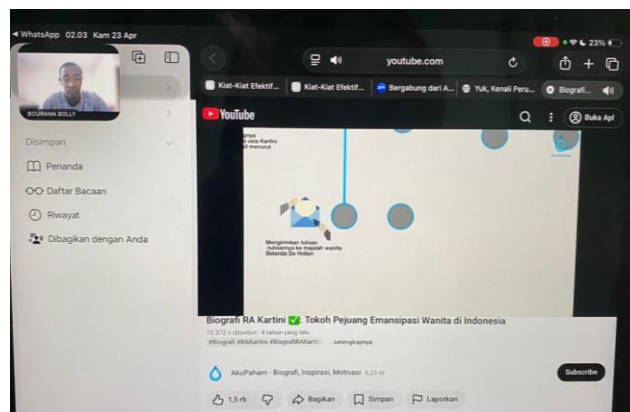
◂ WhatsApp 02.03 Kam 23 Apr

23%

BOUBAMA BOLLY

youtube.com

Kiat-Kiat Efektif...

Kiat-Kiat Efektif...

Bergabung dari A...

Yuk, Kenali Peru...

Biografi...

YouTube

Buka Apl

Disimpan

Penanda

Daftar Bacaan

Riwayat

Dibagikan dengan Anda

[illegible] usia Kartini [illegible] menurut

Mengirimkan tulisan -tulisannya ke majalah wanita Belanda De Hollan

Biografi RA Kartini ✅: Tokoh Pejuang Emansipasi Wanita di Indonesia

73.372 x ditonton · 4 tahun yang lalu

#Biografi #RAKartini #BiografiRAKartini ...selengkapnya

AkuPaham · Biografi, Inspirasi, Motivasi 4,23 rb

Subscribe

1,5 rb

Bagikan

Simpan

Laporkan